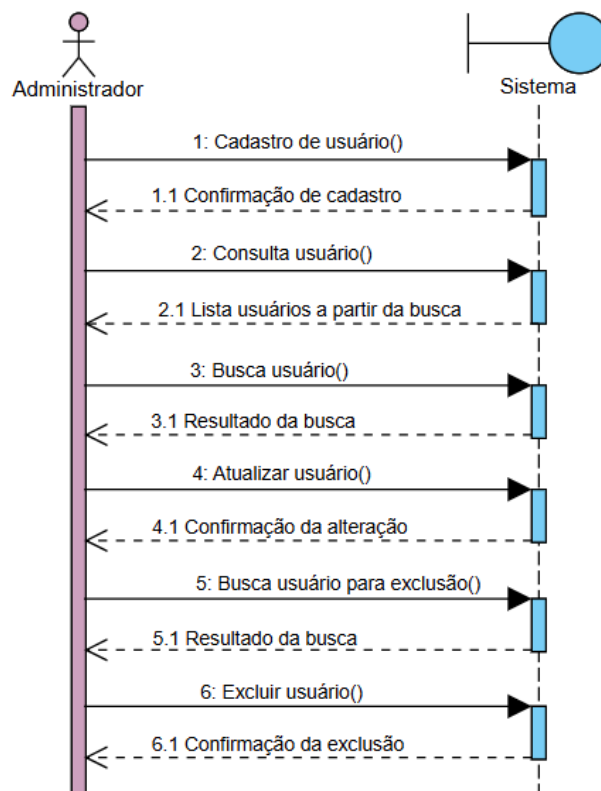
Administrador

Sistema

1: Cadastro de usuário()

1.1 Confirmação de cadastro

2: Consulta usuário()

2.1 Lista usuários a partir da busca

3: Busca usuário()

3.1 Resultado da busca

4: Atualizar usuário()

4.1 Confirmação da alteração

5: Busca usuário para exclusão()

5.1 Resultado da busca

6: Excluir usuário()

6.1 Confirmação da exclusão